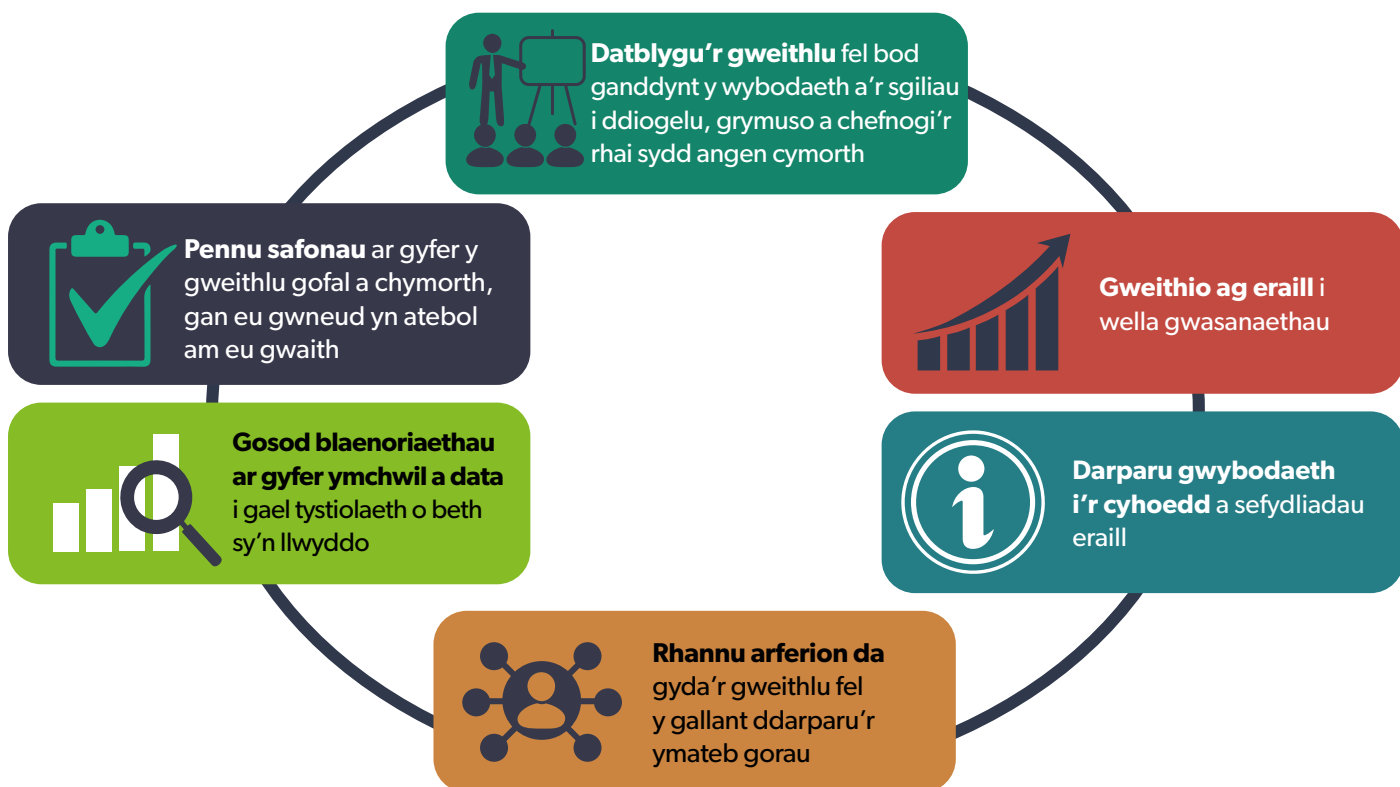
**Datblygu'r gweithlu** fel bod ganddynt y wybodaeth a'r sgiliau i ddiogelu, grymuso a chefnogi'r rhai sydd angen cymorth

**Gweithio ag eraill** i wella gwasanaethau

**Darparu gwybodaeth i'r cyhoedd** a sefydliadau eraill

**Rhannu arferion da** gyda'r gweithlu fel y gallant ddarparu'r ymateb gorau

**Gosod blaenoriaethau ar gyfer ymchwil a data** i gael tystiolaeth o beth sy'n llwyddo

**Pennu safonau** ar gyfer y gweithlu gofal a chymorth, gan eu gwneud yn atebol am eu gwaith